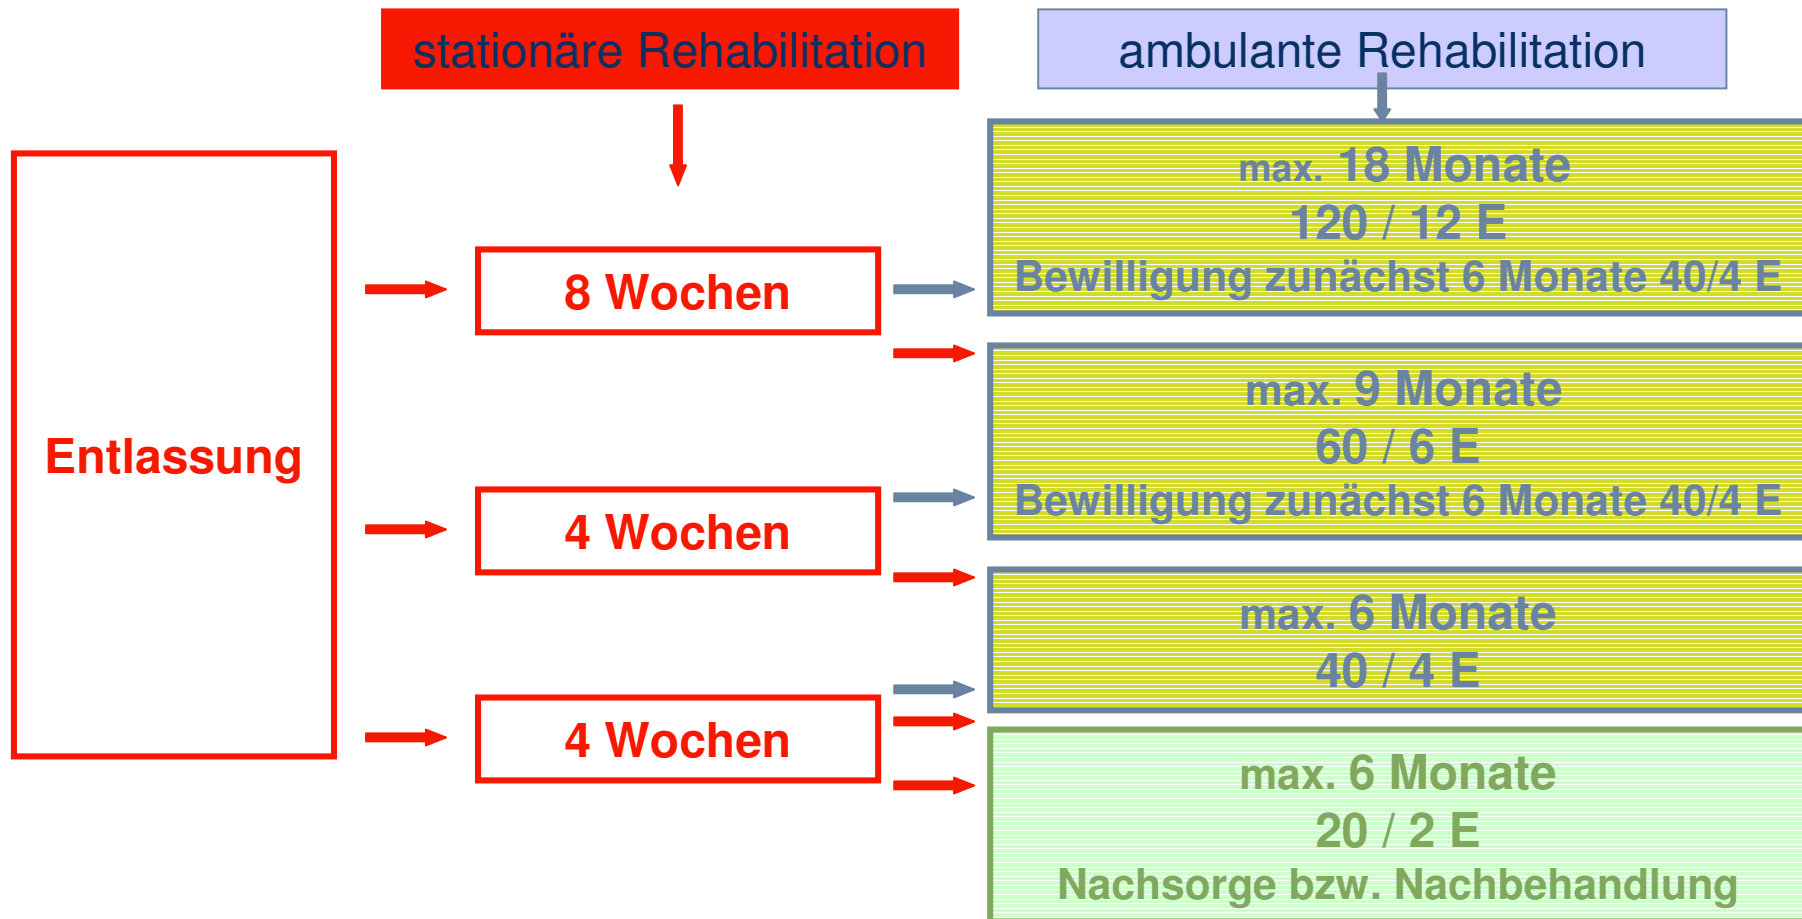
stationäre Rehabilitation

ambulante Rehabilitation

Entlassung

8 Wochen

max. 18 Monate
120 / 12 E
Bewilligung zunächst 6 Monate 40/4 E

max. 9 Monate
60 / 6 E
Bewilligung zunächst 6 Monate 40/4 E

4 Wochen

max. 6 Monate
40 / 4 E

4 Wochen

max. 6 Monate
20 / 2 E
Nachsorge bzw. Nachbehandlung